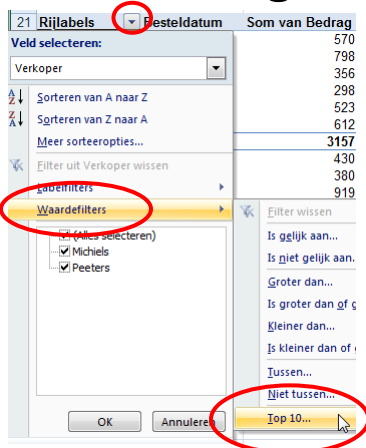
21 Rijlabels Besteldatum Som van Bedrag

570
798
356
298
523
612
3157
430
380
919

Veld selecteren:
Verkoper

Sorteren van A naar Z
Sorteren van Z naar A
Meer sorteeropties...
Filter uit Verkoper wissen
Labelfilters
Waardefilters

(Alles selecteren)
Michiels
Peeters

OK
Annuleren

Filter wissen
Is gelijk aan...
Is niet gelijk aan...
Groter dan...
Is groter dan of g
Kleiner dan...
Is kleiner dan of
Tussen...
Niet tussen...
Top 10...